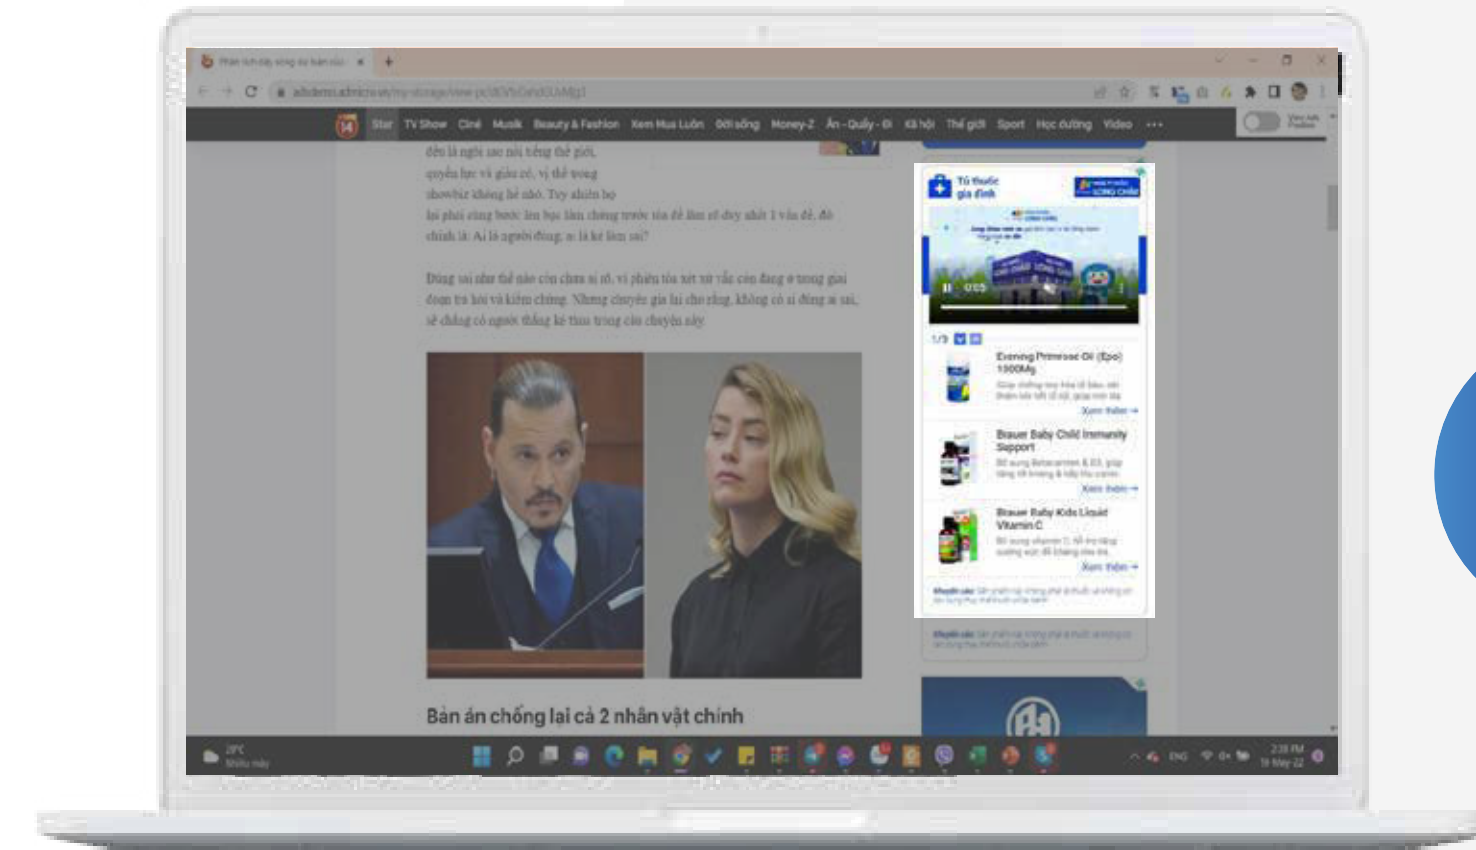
Star TV Show Ciné Musik Beauty & Fashion Xem Mua Luôn Đời sống Money-Z Ăn - Quẩy - Đi Xã hội Thế giới Sport Học đường Video •••

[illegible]

Tủ thuốc gia đình

1/3

Evening Primrose Oil (Epo) 1000Mg

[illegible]

Xem thêm →

Brauer Baby Child Immunity Support

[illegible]

Xem thêm →

Brauer Baby Kids Liquid Vitamin C

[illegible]

Xem thêm →

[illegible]

Bản án chống lại cả 2 nhân vật chính

ENG

2:38 PM
19-May-22